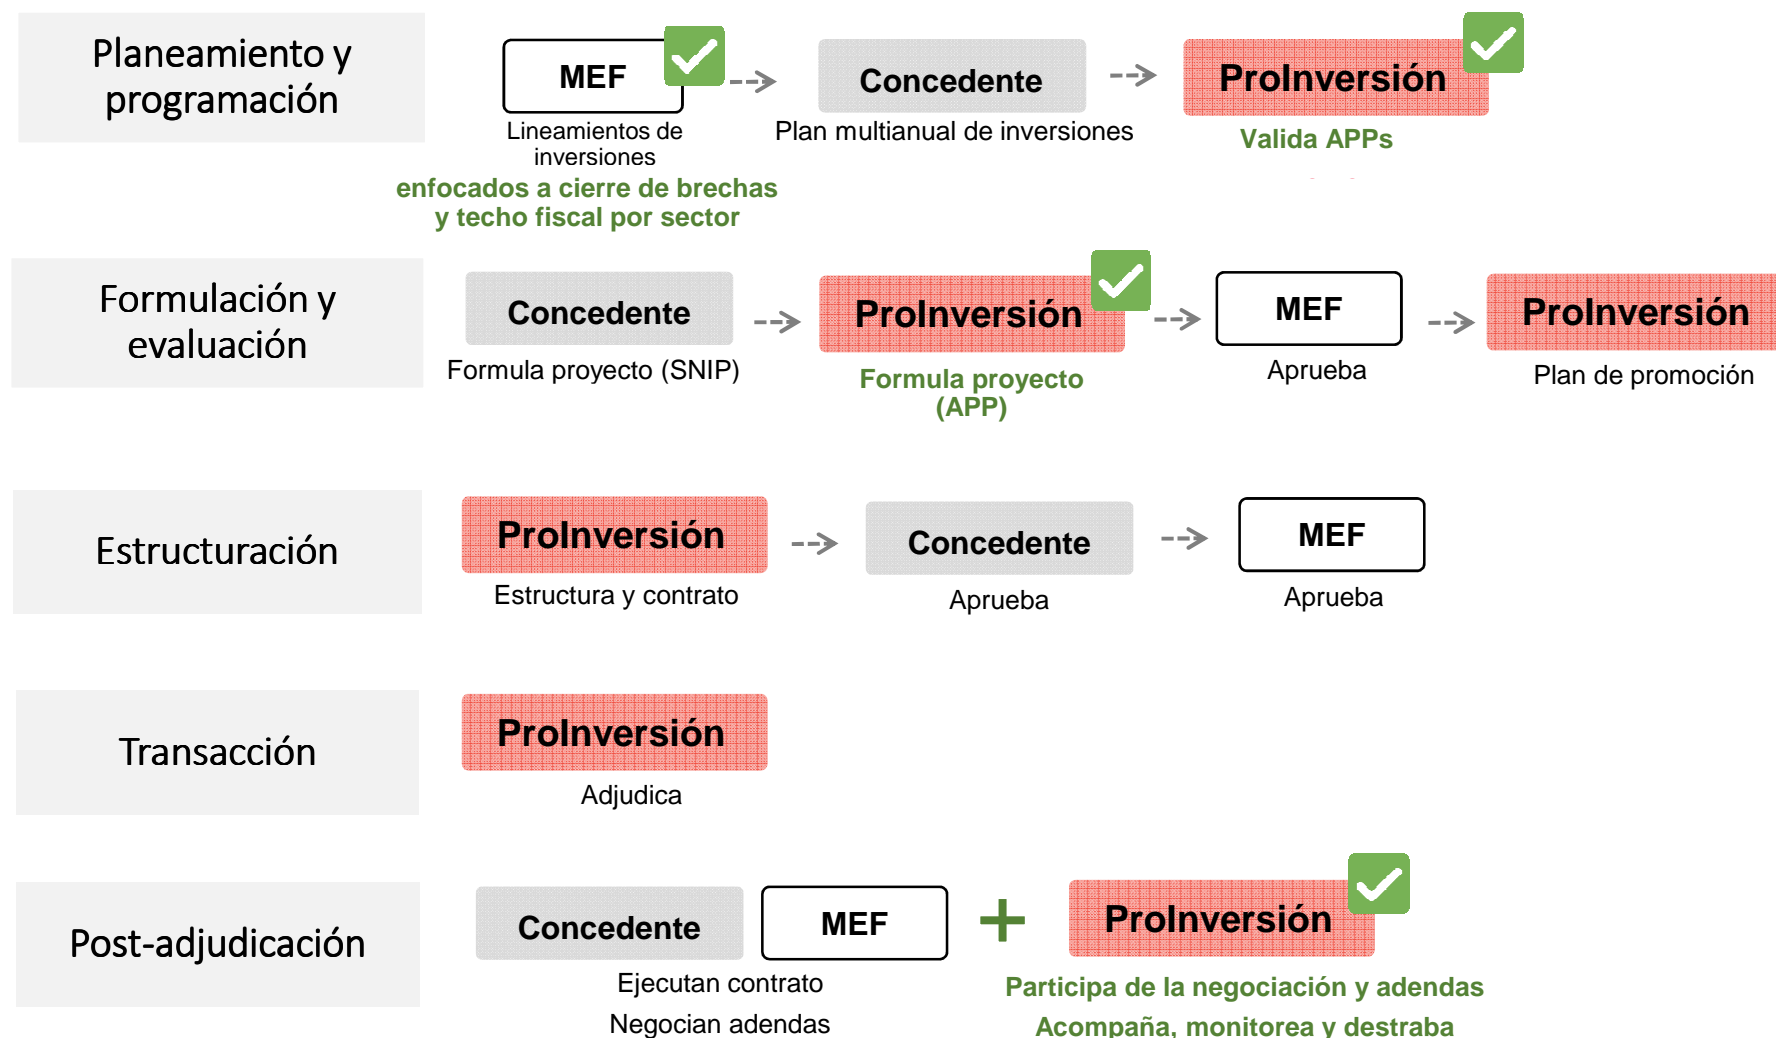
Planeamiento y programación

MEF
Lineamientos de inversiones
enfocados a cierre de brechas y techo fiscal por sector

Concedente
Plan multianual de inversiones

ProInversión
Valida APPs

Formulación y evaluación

Concedente
Formula proyecto (SNIP)

ProInversión
Formula proyecto (APP)

MEF
Aprueba

ProInversión
Plan de promoción

Estructuración

ProInversión
Estructura y contrato

Concedente
Aprueba

MEF
Aprueba

Transacción

ProInversión
Adjudica

Post-adjudicación

Concedente
MEF
Ejecutan contrato
Negocian adendas

+

ProInversión
Participa de la negociación y adendas
Acompaña, monitorea y destraba